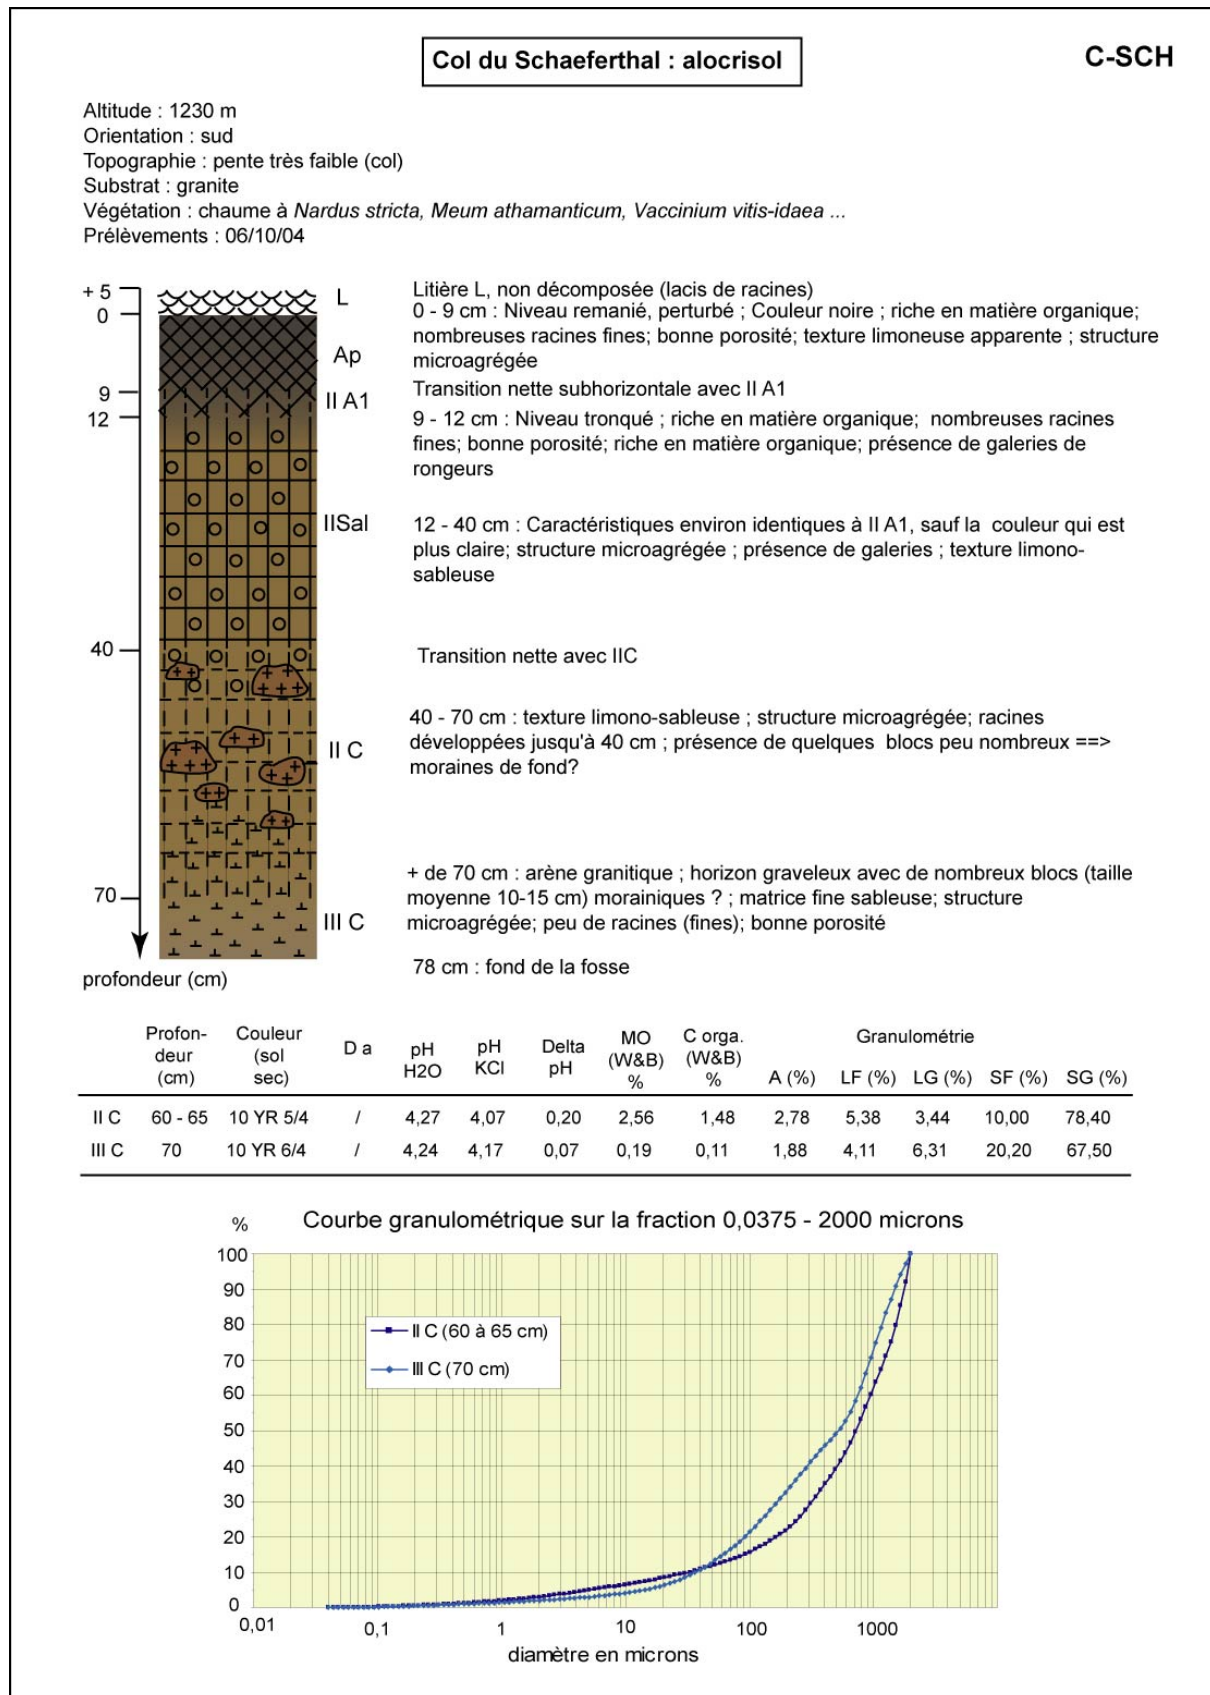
Col du Schaeferthal : alocrisol

C-SCH

Altitude : 1230 m
Orientation : sud
Topographie : pente très faible (col)
Substrat : granite
Végétation : chaume à Nardus stricta, Meum athamanticum, Vaccinium vitis-idaea ...
Prélèvements : 06/10/04

+ 5
0
9
12
40
70
profondeur (cm)

L
Ap
II A1
IISal
II C
III C

Litière L, non décomposée (lacis de racines)
0 - 9 cm : Niveau remanié, perturbé ; Couleur noire ; riche en matière organique; nombreuses racines fines; bonne porosité; texture limoneuse apparente ; structure microagrégée

Transition nette subhorizontale avec II A1

9 - 12 cm : Niveau tronqué ; riche en matière organique; nombreuses racines fines; bonne porosité; riche en matière organique; présence de galeries de rongeurs

12 - 40 cm : Caractéristiques environ identiques à II A1, sauf la couleur qui est plus claire; structure microagrégée ; présence de galeries ; texture limono-sableuse

Transition nette avec IIC

40 - 70 cm : texture limono-sableuse ; structure microagrégée; racines développées jusqu'à 40 cm ; présence de quelques blocs peu nombreux ==> moraines de fond?

+ de 70 cm : arène granitique ; horizon graveleux avec de nombreux blocs (taille moyenne 10-15 cm) morainiques ? ; matrice fine sableuse; structure microagrégée; peu de racines (fines); bonne porosité

78 cm : fond de la fosse

| | Profondeur (cm) | Couleur (sol sec) | D a | pH H2O | pH KCl | Delta pH | MO (W&B) % | C orga. (W&B) % | Granulométrie A (%) | LF (%) | LG (%) | SF (%) | SG (%) |
|---|---|---|---|---|---|---|---|---|---|---|---|---|---|
| II C | 60 - 65 | 10 YR 5/4 | / | 4,27 | 4,07 | 0,20 | 2,56 | 1,48 | 2,78 | 5,38 | 3,44 | 10,00 | 78,40 |
| III C | 70 | 10 YR 6/4 | / | 4,24 | 4,17 | 0,07 | 0,19 | 0,11 | 1,88 | 4,11 | 6,31 | 20,20 | 67,50 |

Courbe granulométrique sur la fraction 0,0375 - 2000 microns

%
100
90
80
70
60
50
40
30
20
10
0

II C (60 à 65 cm)
III C (70 cm)

0,01
0,1
1
10
100
1000
diamètre en microns